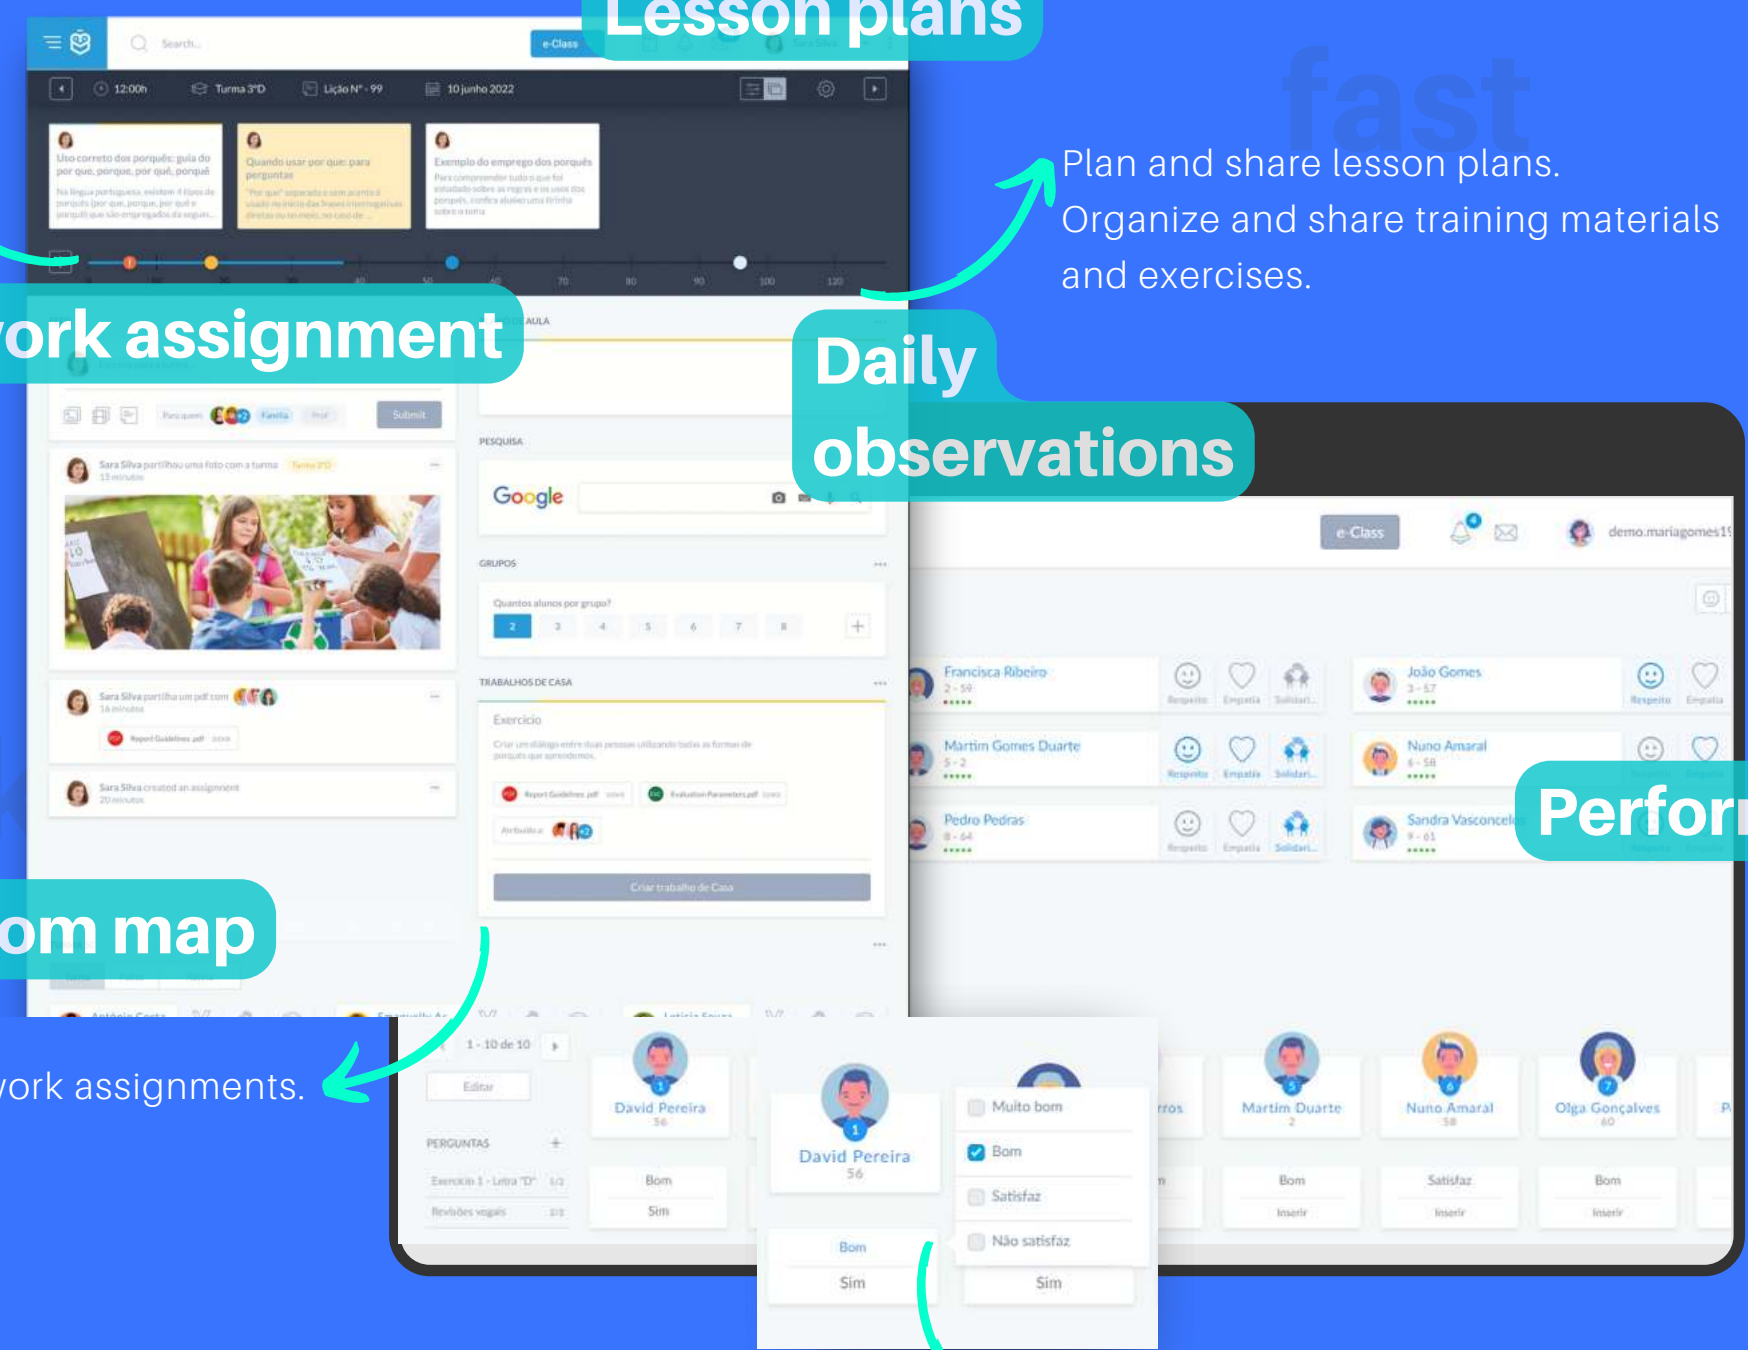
Lesson plans

Search...

e-Class

12:00h Turma 3ºD Lição Nº - 99 10 junho 2022

Uso correto dos porquês: guia do por que, porque, por quê, porquê

Quando usar por que: para perguntas

Exemplo do emprego dos porquês

fast

Plan and share lesson plans. Organize and share training materials and exercises.

ork assignment

AULA

Daily observations

Submit

Sara Silva partilhou uma foto com a turma

PESQUISA

Google

GRUPOS

Quantos alunos por grupo?

2 3 4 5 6 7 8

TRABALHOS DE CASA

Exercício

Sara Silva partilha um pdf com

Report Guidelines.pdf

Sara Silva created an assignment

Report Guidelines.pdf

Evaluation Parameters.pdf

Criar trabalho de Casa

e-Class

demo.mariagomes1

Francisca Ribeiro

Respeito Empatia Solidari...

João Gomes

Respeito Empatia

Martim Gomes Duarte

Respeito Empatia Solidari...

Nuno Amaral

Pedro Pedras

Respeito Empatia Solidari...

Sandra Vasconcel

Perfor

om map

ork assignments.

1 - 10 de 10

Editar

PERGUNTAS

Exercício 1 - Letra "D"

Revisões vogais

David Pereira 56

Bom

Sim

David Pereira 56

Bom

Sim

Muito bom

Bom

Satisfaz

Não satisfaz

Sim

Martim Duarte 2

Bom

Inserir

Nuno Amaral 58

Satisfaz

Inserir

Olga Gonçalves 60

Bom

Inserir